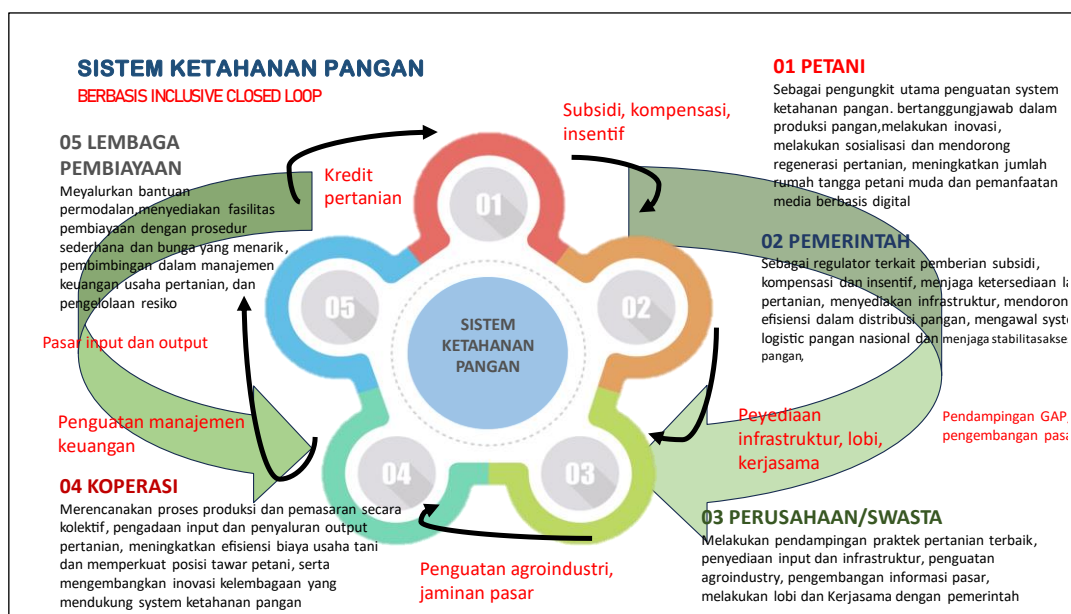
SISTEM KETAHANAN PANGAN
BERBASIS INCLUSIVE CLOSED LOOP

05 LEMBAGA PEMBIAYAAN
Meyalurkan bantuan permodalan,menyediakan fasilitas pembiayaan dengan prosedur sederhana dan bunga yang menarik, pembimbingan dalam manajemen keuangan usaha pertanian, dan pengelolaan resiko

Kredit pertanian

Subsidi, kompensasi, insentif

01 PETANI
Sebagai pengungkit utama penguatan system ketahanan pangan. bertanggungjawab dalam produksi pangan,melakukan inovasi, melakukan sosialisasi dan mendorong regenerasi pertanian, meningkatkan jumlah rumah tangga petani muda dan pemanfaatan media berbasis digital

02 PEMERINTAH
Sebagai regulator terkait pemberian subsidi, kompensasi dan insentif, menjaga ketersediaan la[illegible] pertanian, menyediakan infrastruktur, mendoron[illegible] efisiensi dalam distribusi pangan, mengawal syste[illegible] logistic pangan nasional dan menjaga stabilitasakse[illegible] pangan,

Pasar input dan output

01
02
03
04
05
SISTEM KETAHANAN PANGAN

Penguatan manajemen keuangan

Peyediaan infrastruktur, lobi, kerjasama

Pendampingan GAP, pengembangan pasa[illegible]

04 KOPERASI
Merencanakan proses produksi dan pemasaran secara kolektif, pengadaan input dan penyaluran output pertanian, meningkatkan efisiensi biaya usaha tani dan memperkuat posisi tawar petani, serta mengembangkan inovasi kelembagaan yang mendukung system ketahanan pangan

Penguatan agroindustri, jaminan pasar

03 PERUSAHAAN/SWASTA
Melakukan pendampingan praktek pertanian terbaik, penyediaan input dan infrastruktur, penguatan agroindustry, pengembangan informasi pasar, melakukan lobi dan Kerjasama dengan pemerintah